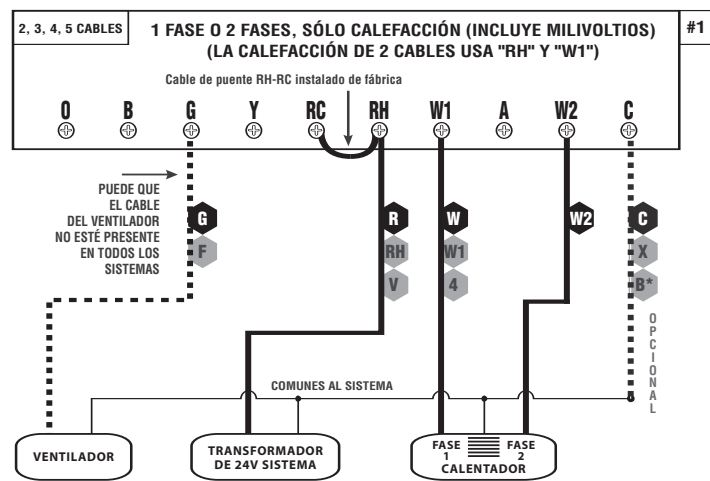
2, 3, 4, 5 CABLES

1 FASE O 2 FASES, SÓLO CALEFACCIÓN (INCLUYE MILIVOLTIOS) (LA CALEFACCIÓN DE 2 CABLES USA "RH" Y "W1")

#1

Cable de puente RH-RC instalado de fábrica

O B G Y RC RH W1 A W2 C

PUEDE QUE EL CABLE DEL VENTILADOR NO ESTÉ PRESENTE EN TODOS LOS SISTEMAS

G
F

R
RH
V

W
W1
4

W2

C
X
B*

OPCIONAL

COMUNES AL SISTEMA

VENTILADOR

TRANSFORMADOR DE 24V SISTEMA

FASE 1

FASE 2

CALENTADOR